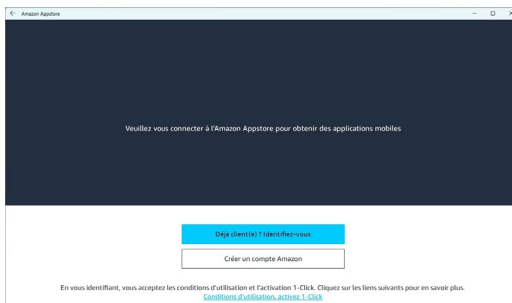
Amazon Appstore

Veuillez vous connecter à l'Amazon Appstore pour obtenir des applications mobiles

Déjà client(e) ? Identifiez-vous

Créer un compte Amazon

En vous identifiant, vous acceptez les conditions d'utilisation et l'activation 1-Click. Cliquez sur les liens suivants pour en savoir plus.
Conditions d'utilisation, activez 1-Click